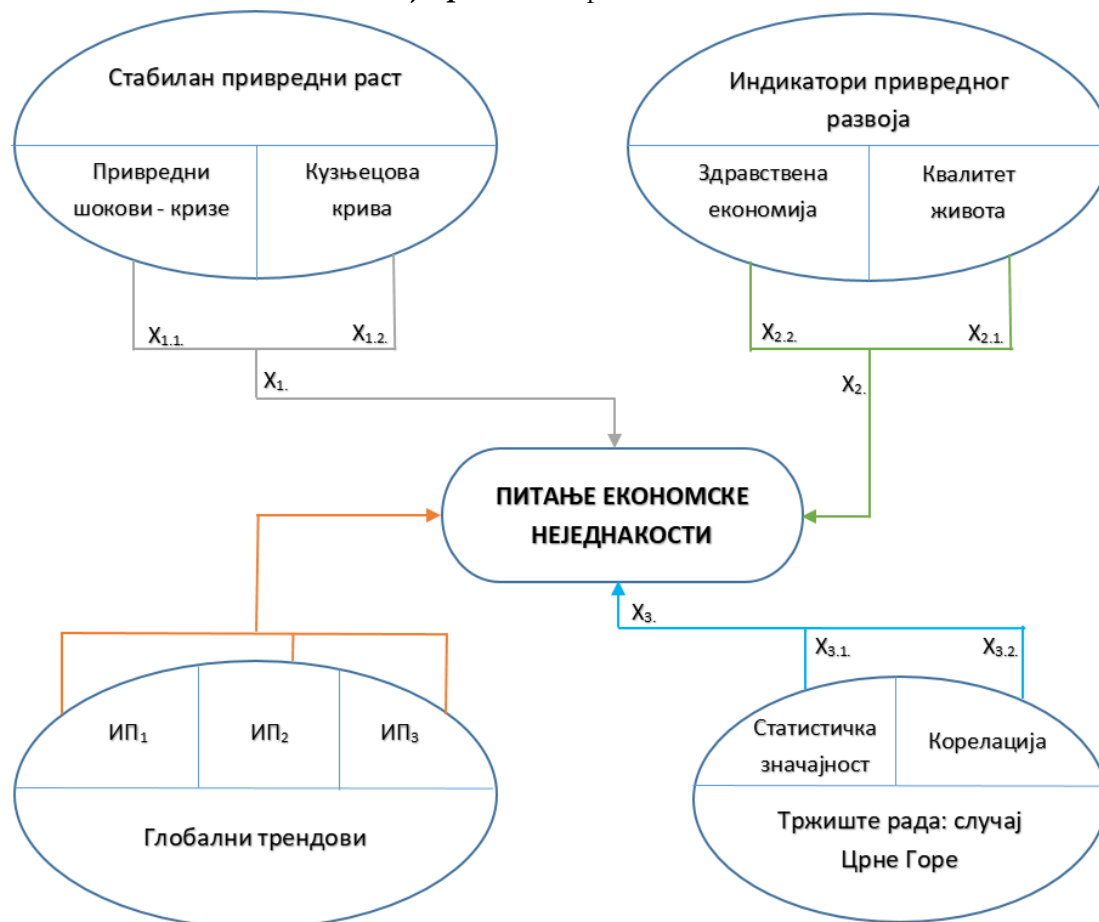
Стабилан привредни раст

Привредни шокови - кризе

Кузњецова крива

$X_{1.1.}$

$X_{1.2.}$

$X_{1.}$

Индикатори привредног развоја

Здравствена економија

Квалитет живота

$X_{2.2.}$

$X_{2.1.}$

$X_{2.}$

ПИТАЊЕ ЕКОНОМСКЕ НЕЈЕДНАКОСТИ

$X_{3.}$

$X_{3.1.}$

$X_{3.2.}$

ИП$_1$

ИП$_2$

ИП$_3$

Глобални трендови

Статистичка значајност

Корелација

Тржиште рада: случај Црне Горе